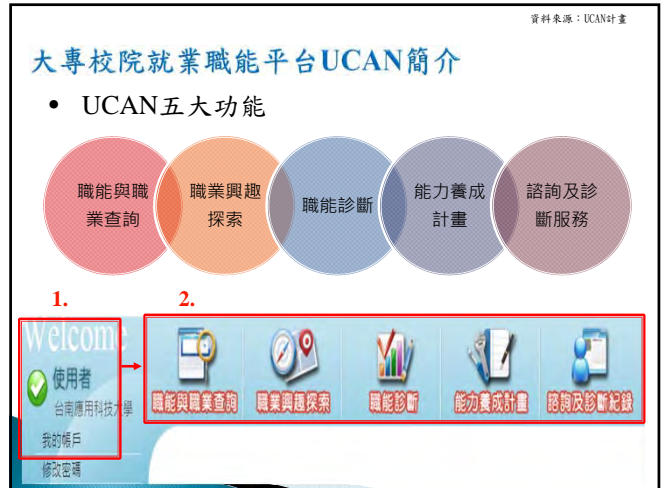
資料來源：UCAN計畫

大專校院就業職能平台UCAN簡介

• UCAN五大功能

職能與職業查詢

職業興趣探索

職能診斷

能力養成計畫

諮詢及診斷服務

1.

2.

Welcome

使用者

台南應用科技大學

我的帳戶

修改密碼

職能與職業查詢

職業興趣探索

職能診斷

能力養成計畫

諮詢及診斷紀錄